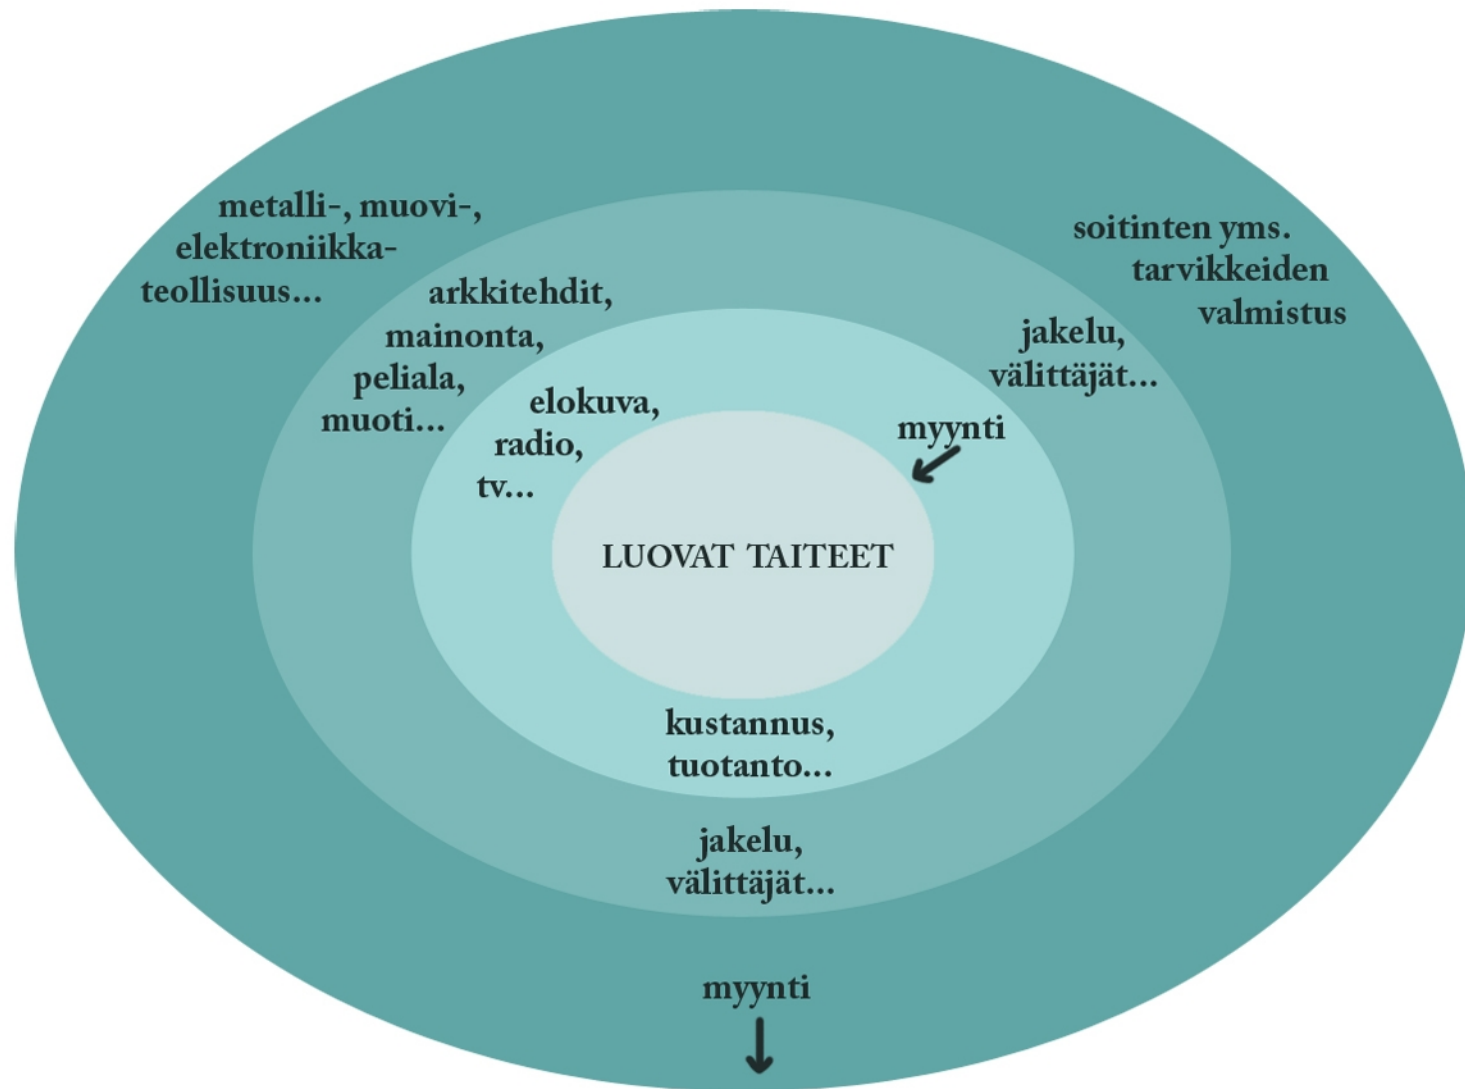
metalli-, muovi-, elektroniikka-teollisuus...

soitinten yms. tarvikkeiden valmistus

arkkitehdit, mainonta, peliala, muoti...

jakelu, välittäjät...

elokuva, radio, tv...

myynti

LUOVAT TAITEET

kustannus, tuotanto...

jakelu, välittäjät...

myynti